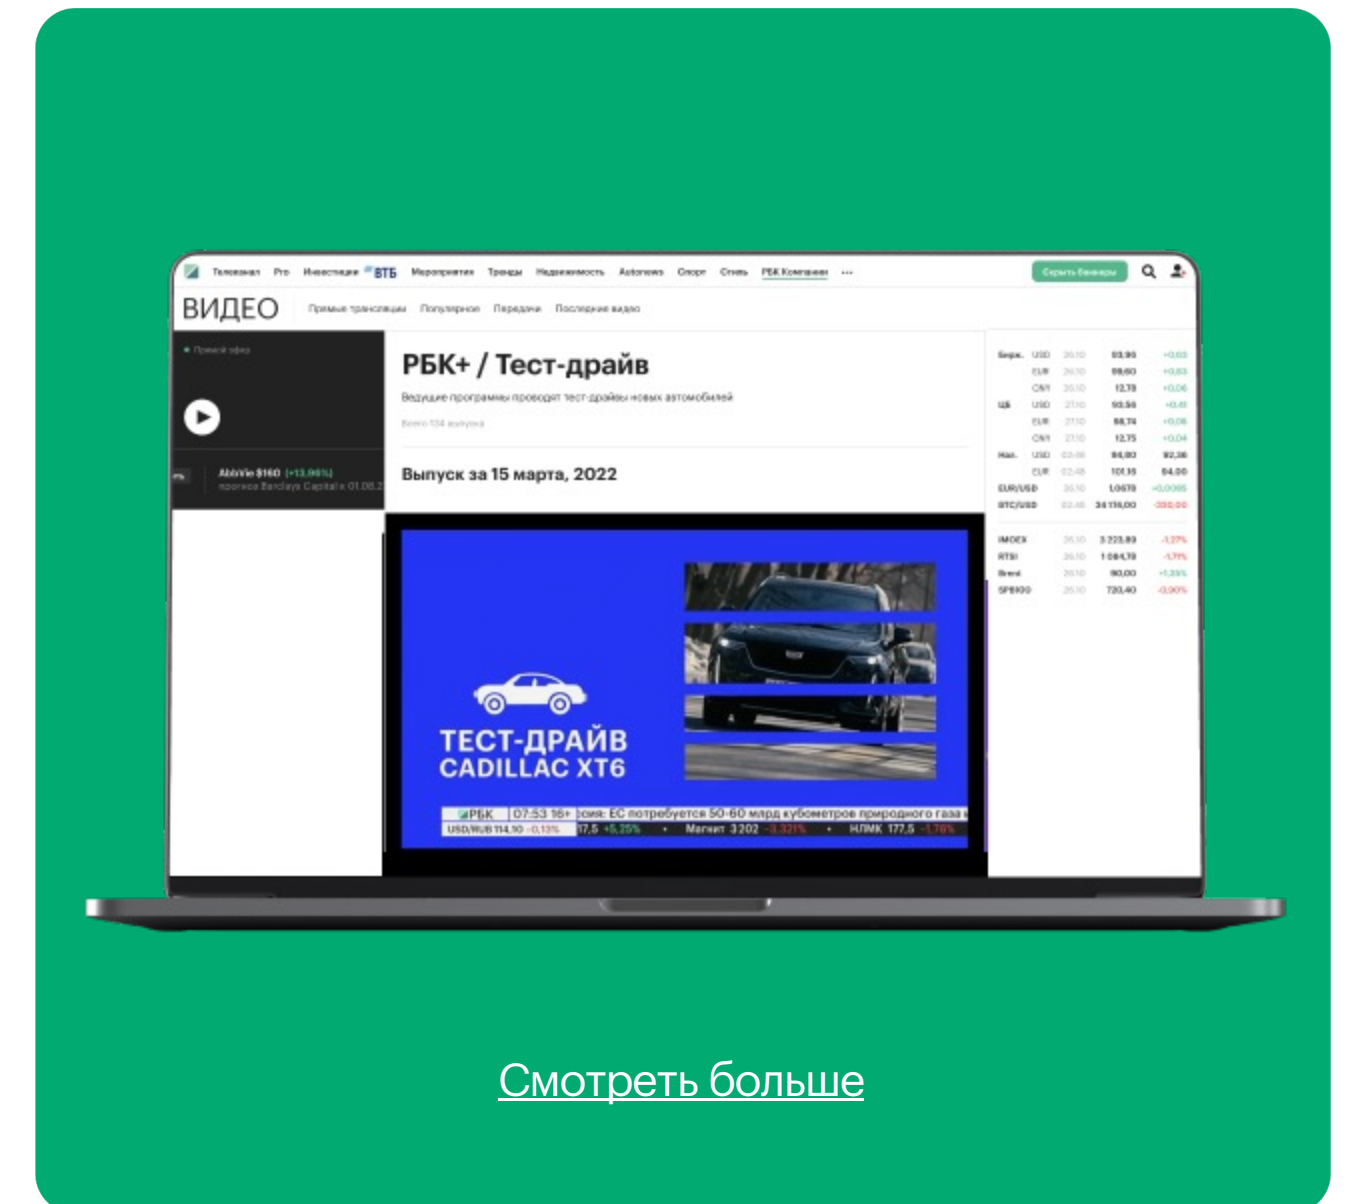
Телеканал Pro Инвестиции ВТБ Мероприятия Тренды Недвижимость Autonews Спорт Стиль РБК Компании ···
Скрыть баннеры

ВИДЕО Прямые трансляции Популярное Передачи Последние видео

Прямой эфир

AbbVie $160 (+13,96%) прогноз Barclays Capital к 01.06.2

РБК+ / Тест-драйв

Ведущие программы проводят тест-драйвы новых автомобилей

Всего 134 выпуска

Выпуск за 15 марта, 2022

ТЕСТ-ДРАЙВ CADILLAC XT6

РБК 07:53 16+ ЕС потребуется 50-60 млрд кубометров природного газа
USD/RUB 114,10 -0,13% 17,5 +5,25% Магнит 3202 -3,321% НЛМК 177,5 -1,76%

| Бирж. | USD | 26.10 | 93,96 | +0,03 |
|---|---|---|---|---|
| | EUR | 26.10 | 99,60 | +0,03 |
| | CNY | 26.10 | 12,78 | +0,06 |
| ЦБ | USD | 27.10 | 93,56 | +0,41 |
| | EUR | 27.10 | 98,74 | +0,06 |
| | CNY | 27.10 | 12,75 | +0,04 |
| Нал. | USD | 02.48 | 94,00 | 92,36 |
| | EUR | 02.48 | 101,15 | 84,00 |
| EUR/USD | | 26.10 | 1,0619 | +0,0085 |
| BTC/USD | | 02.45 | 34 116,00 | -330,00 |
| IMOEX | | 26.10 | 3 223,89 | -1,27% |
| RTSI | | 26.10 | 1 084,78 | -1,71% |
| Brent | | 26.10 | 90,00 | +1,35% |
| SPB100 | | 26.10 | 720,40 | -0,90% |

Смотреть больше